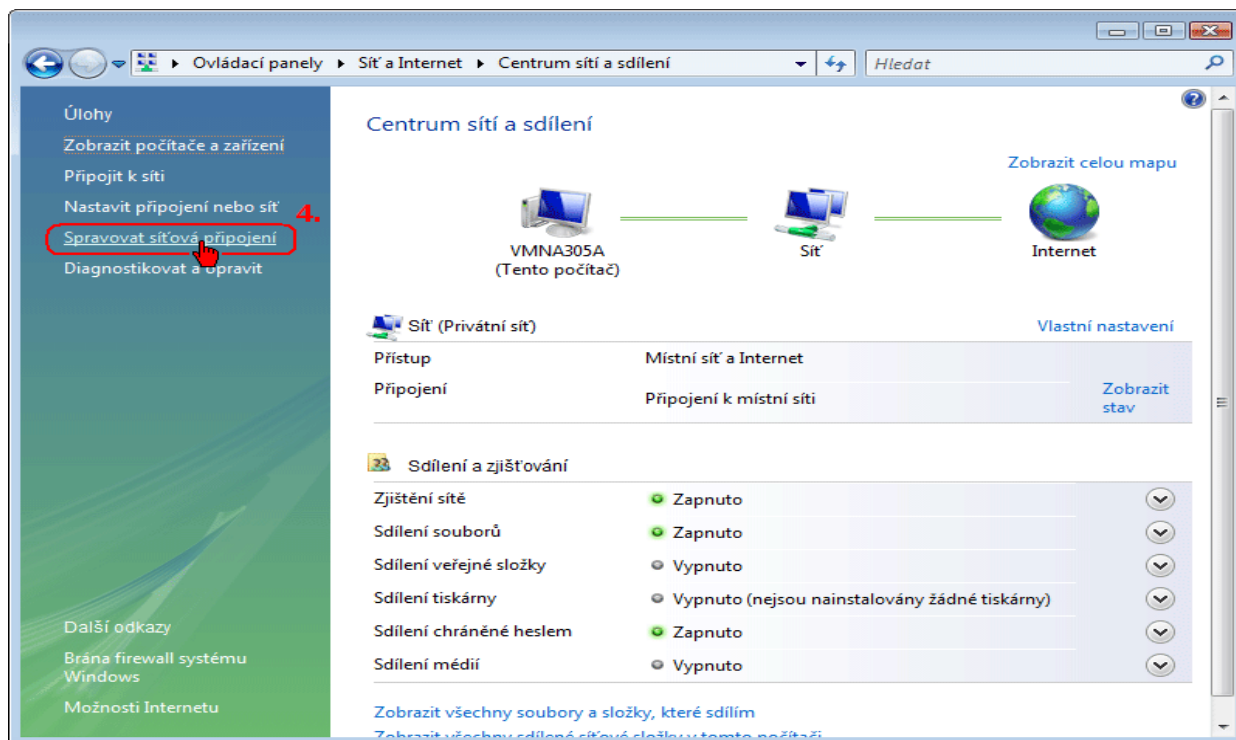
Ovládací panely ▸ Síť a Internet ▸ Centrum sítí a sdílení

Hledat

Úlohy
Zobrazit počítače a zařízení
Připojit k síti
Nastavit připojení nebo síť
4.
Spravovat síťová připojení
Diagnostikovat a opravit

Další odkazy
Brána firewall systému Windows
Možnosti Internetu

Centrum sítí a sdílení

Zobrazit celou mapu

VMNA305A
(Tento počítač)

Síť

Internet

Síť (Privátní síť)

Vlastní nastavení

| | | |
|---|---|---|
| Přístup | Místní síť a Internet | |
| Připojení | Připojení k místní síti | Zobrazit stav |

Sdílení a zjišťování

| | |
|---|---|
| Zjištění sítě | Zapnuto |
| Sdílení souborů | Zapnuto |
| Sdílení veřejné složky | Vypnuto |
| Sdílení tiskárny | Vypnuto (nejsou nainstalovány žádné tiskárny) |
| Sdílení chráněné heslem | Zapnuto |
| Sdílení médií | Vypnuto |

Zobrazit všechny soubory a složky, které sdílím
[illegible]